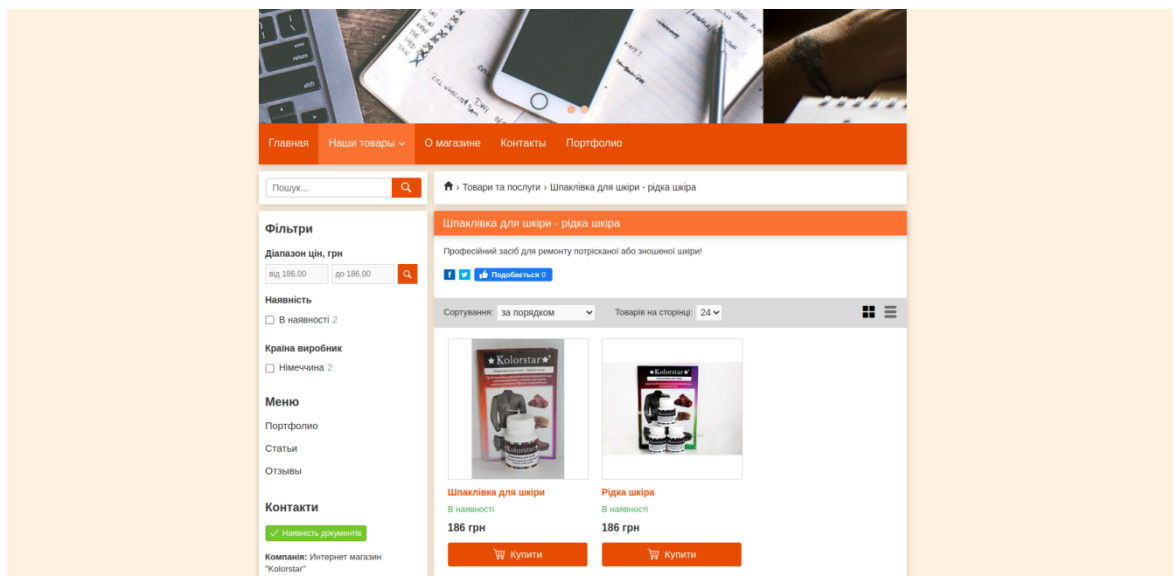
Главная Наши товары О магазине Контакты Портфолио

Пошук...

Товари та послуги › Шпаклівка для шкіри - рідка шкіра

Фільтри

Діапазон цін, грн

від 186.00 до 186.00

Наявність

В наявності 2

Країна виробник

Німеччина 2

Меню

Портфолио

Статьи

Отзывы

Контакти

Наявність документів

Компанія: Интернет магазин "Kolorstar"

Шпаклівка для шкіри - рідка шкіра

Професійний засіб для ремонту потрісканої або зношеної шкіри!

Подобається 0

Сортування: за порядком Товарів на сторінці: 24

Kolorstar

Шпаклівка для шкіри
В наявності
186 грн
Купити

Рідка шкіра
В наявності
186 грн
Купити